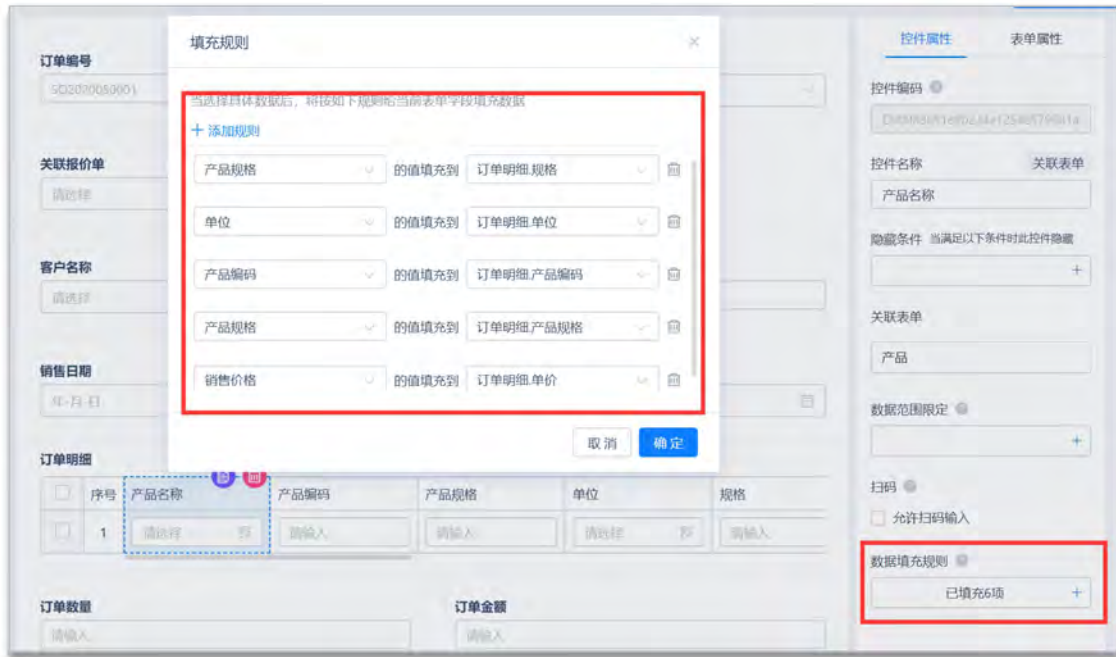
订单编号

SD202005001

关联报价单

请选择

客户名称

请选择

销售日期

年-月-日

订单明细

| | 序号 | 产品名称 | 产品编码 | 产品规格 | 单位 | 规格 |
|---|---|---|---|---|---|---|
| | 1 | 请选择 | 请输入 | 请输入 | 请选择 | 请输入 |

订单数量

请输入

订单金额

请输入

填充规则

当选择具体数据后，将按如下规则给当前表单字段填充数据

+ 添加规则

产品规格 的值填充到 订单明细.规格

单位 的值填充到 订单明细.单位

产品编码 的值填充到 订单明细.产品编码

产品规格 的值填充到 订单明细.产品规格

销售价格 的值填充到 订单明细.单价

取消 确定

控件属性 表单属性

控件编码

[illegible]

控件名称 关联表单

产品名称

隐藏条件 当满足以下条件时此控件隐藏

+

关联表单

产品

数据范围限定

+

扫码

允许扫码输入

数据填充规则

已填充6项 +